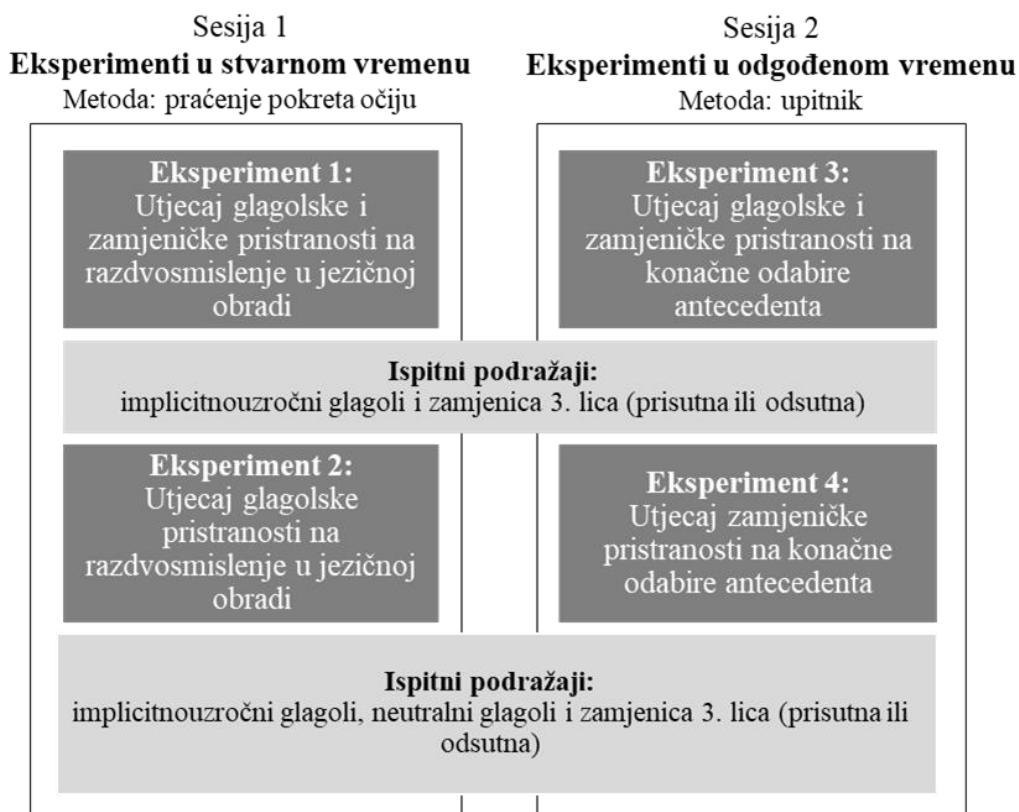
Sesija 1
**Eksperimenti u stvarnom vremenu**
Metoda: praćenje pokreta očiju

Sesija 2
**Eksperimenti u odgođenom vremenu**
Metoda: upitnik

**Eksperiment 1:**
Utjecaj glagolske i zamjeničke pristranosti na razdvosmislenje u jezičnoj obradi

**Eksperiment 3:**
Utjecaj glagolske i zamjeničke pristranosti na konačne odabire antecedenta

**Ispitni podražaji:**
implicitnouzročni glagoli i zamjenica 3. lica (prisutna ili odsutna)

**Eksperiment 2:**
Utjecaj glagolske pristranosti na razdvosmislenje u jezičnoj obradi

**Eksperiment 4:**
Utjecaj zamjeničke pristranosti na konačne odabire antecedenta

**Ispitni podražaji:**
implicitnouzročni glagoli, neutralni glagoli i zamjenica 3. lica (prisutna ili odsutna)